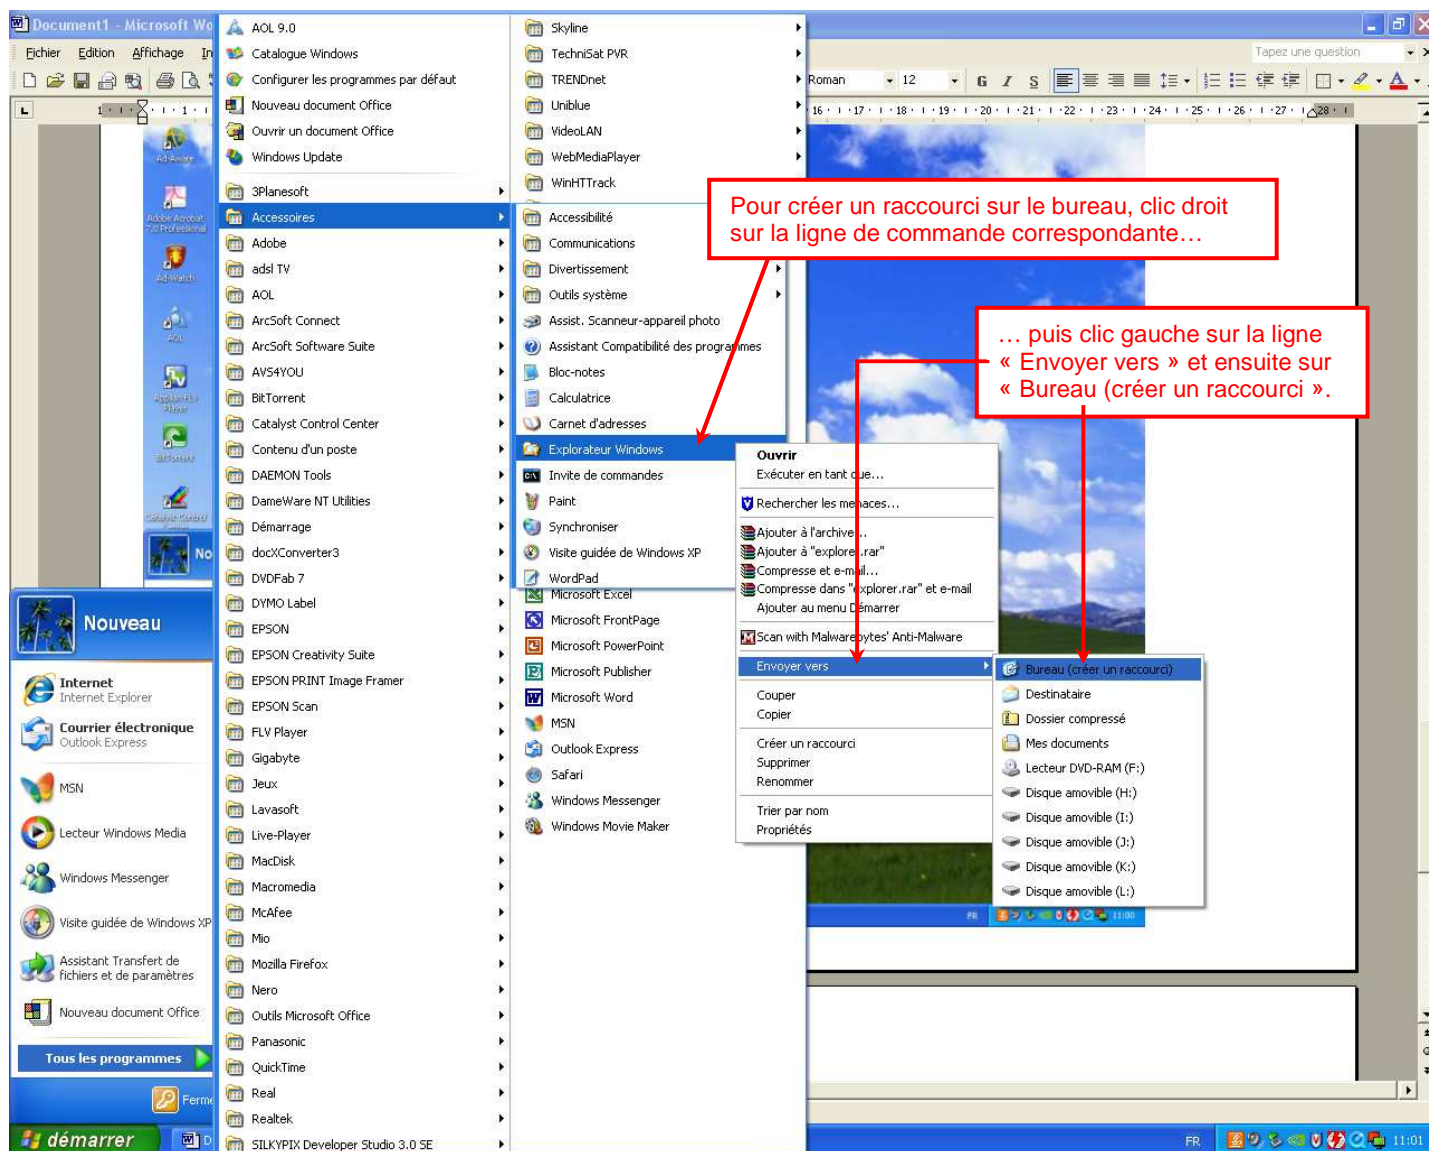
Document1 - Microsoft Wo

Fichier Edition Affichage In

Tapez une question

Roman 12

G I S

AOL 9.0
Catalogue Windows
Configurer les programmes par défaut
Nouveau document Office
Ouvrir un document Office
Windows Update
3Planesoft
Accessoires
Adobe
adsl TV
AOL
ArcSoft Connect
ArcSoft Software Suite
AVS4YOU
BitTorrent
Catalyst Control Center
Contenu d'un poste
DAEMON Tools
DameWare NT Utilities
Démarrage
docXConverter3
DVDFab 7
DYMO Label
EPSON
EPSON Creativity Suite
EPSON PRINT Image Framer
EPSON Scan
FLV Player
Gigabyte
Jeux
Lavasoft
Live-Player
MacDisk
Macromedia
McAfee
Mio
Mozilla Firefox
Nero
Outils Microsoft Office
Panasonic
QuickTime
Real
Realtek
SILKYPIX Developer Studio 3.0 SE

Skyline
TechniSat PVR
TRENDnet
Uniblue
VideoLAN
WebMediaPlayer
WinHTTrack

Accessibilité
Communications
Divertissement
Outils système
Assist. Scanneur-appareil photo
Assistant Compatibilité des programmes
Bloc-notes
Calculatrice
Carnet d'adresses
Explorateur Windows
Invite de commandes
Paint
Synchroniser
Visite guidée de Windows XP
WordPad
Microsoft Excel
Microsoft FrontPage
Microsoft PowerPoint
Microsoft Publisher
Microsoft Word
MSN
Outlook Express
Safari
Windows Messenger
Windows Movie Maker

Pour créer un raccourci sur le bureau, clic droit sur la ligne de commande correspondante…

… puis clic gauche sur la ligne « Envoyer vers » et ensuite sur « Bureau (créer un raccourci ».

Ouvrir
Exécuter en tant que…
Rechercher les menaces…
Ajouter à l'archive…
Ajouter à "explorer.rar"
Compresser et e-mail…
Compresser dans "explorer.rar" et e-mail
Ajouter au menu Démarrer
Scan with Malwarebytes' Anti-Malware
Envoyer vers
Couper
Copier
Créer un raccourci
Supprimer
Renommer
Trier par nom
Propriétés

Bureau (créer un raccourci)
Destinataire
Dossier compressé
Mes documents
Lecteur DVD-RAM (F:)
Disque amovible (H:)
Disque amovible (I:)
Disque amovible (J:)
Disque amovible (K:)
Disque amovible (L:)

Nouveau
Internet
Internet Explorer
Courrier électronique
Outlook Express
MSN
Lecteur Windows Media
Windows Messenger
Visite guidée de Windows XP
Assistant Transfert de fichiers et de paramètres
Nouveau document Office
Tous les programmes
Ferme

démarrer

FR 11:01